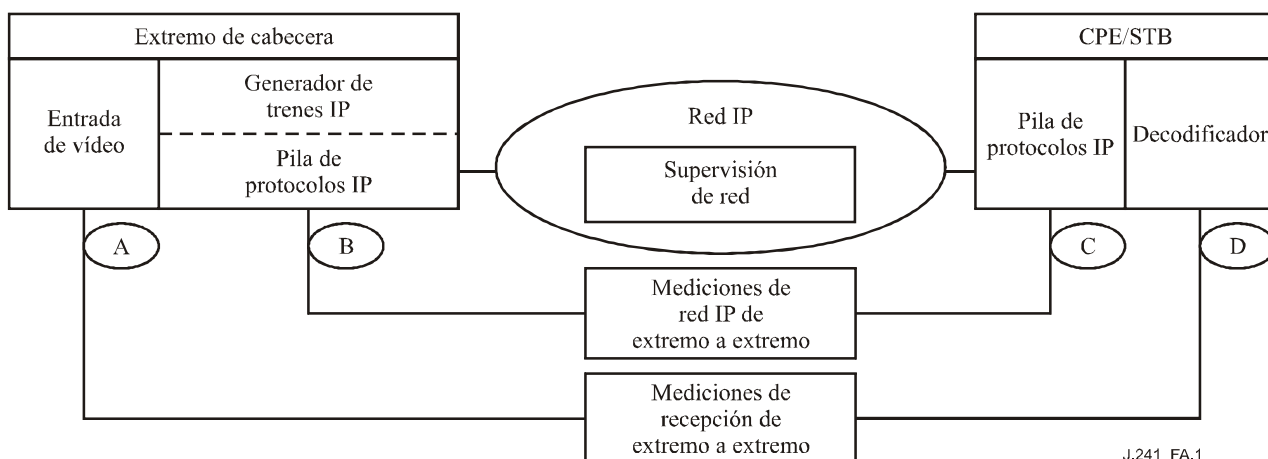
Extremo de cabecera

Entrada de vídeo

Generador de trenes IP

Pila de protocolos IP

Red IP

Supervisión de red

CPE/STB

Pila de protocolos IP

Decodificador

A

B

C

D

Mediciones de red IP de extremo a extremo

Mediciones de recepción de extremo a extremo

J.241_FA.1